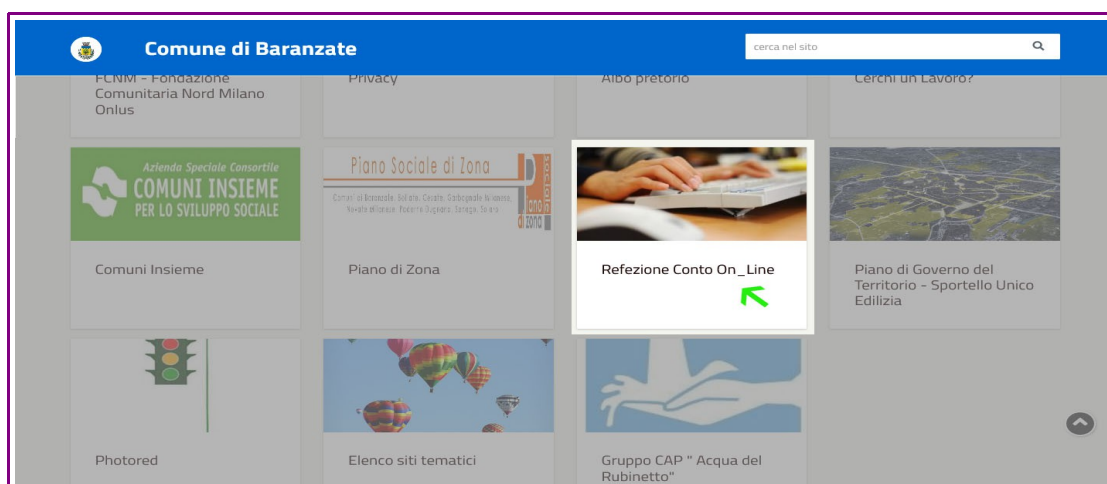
Comune di Baranzate

cerca nel sito

FCNM - Fondazione Comunitaria Nord Milano Onlus

Privacy

Albo pretorio

Cerchi un Lavoro?

Azienda Speciale Consortile
COMUNI INSIEME
PER LO SVILUPPO SOCIALE

Comuni Insieme

Piano Sociale di Zona

Comuni di Baranzate, Bollate, Cesate, Garbagnate Milanese, Novate Milanese, Paderno Dugnano, Senago, Solaro

Piano di Zona

Refezione Conto On_Line

Piano di Governo del Territorio - Sportello Unico Edilizia

Photored

Elenco siti tematici

Gruppo CAP " Acqua del Rubinetto"